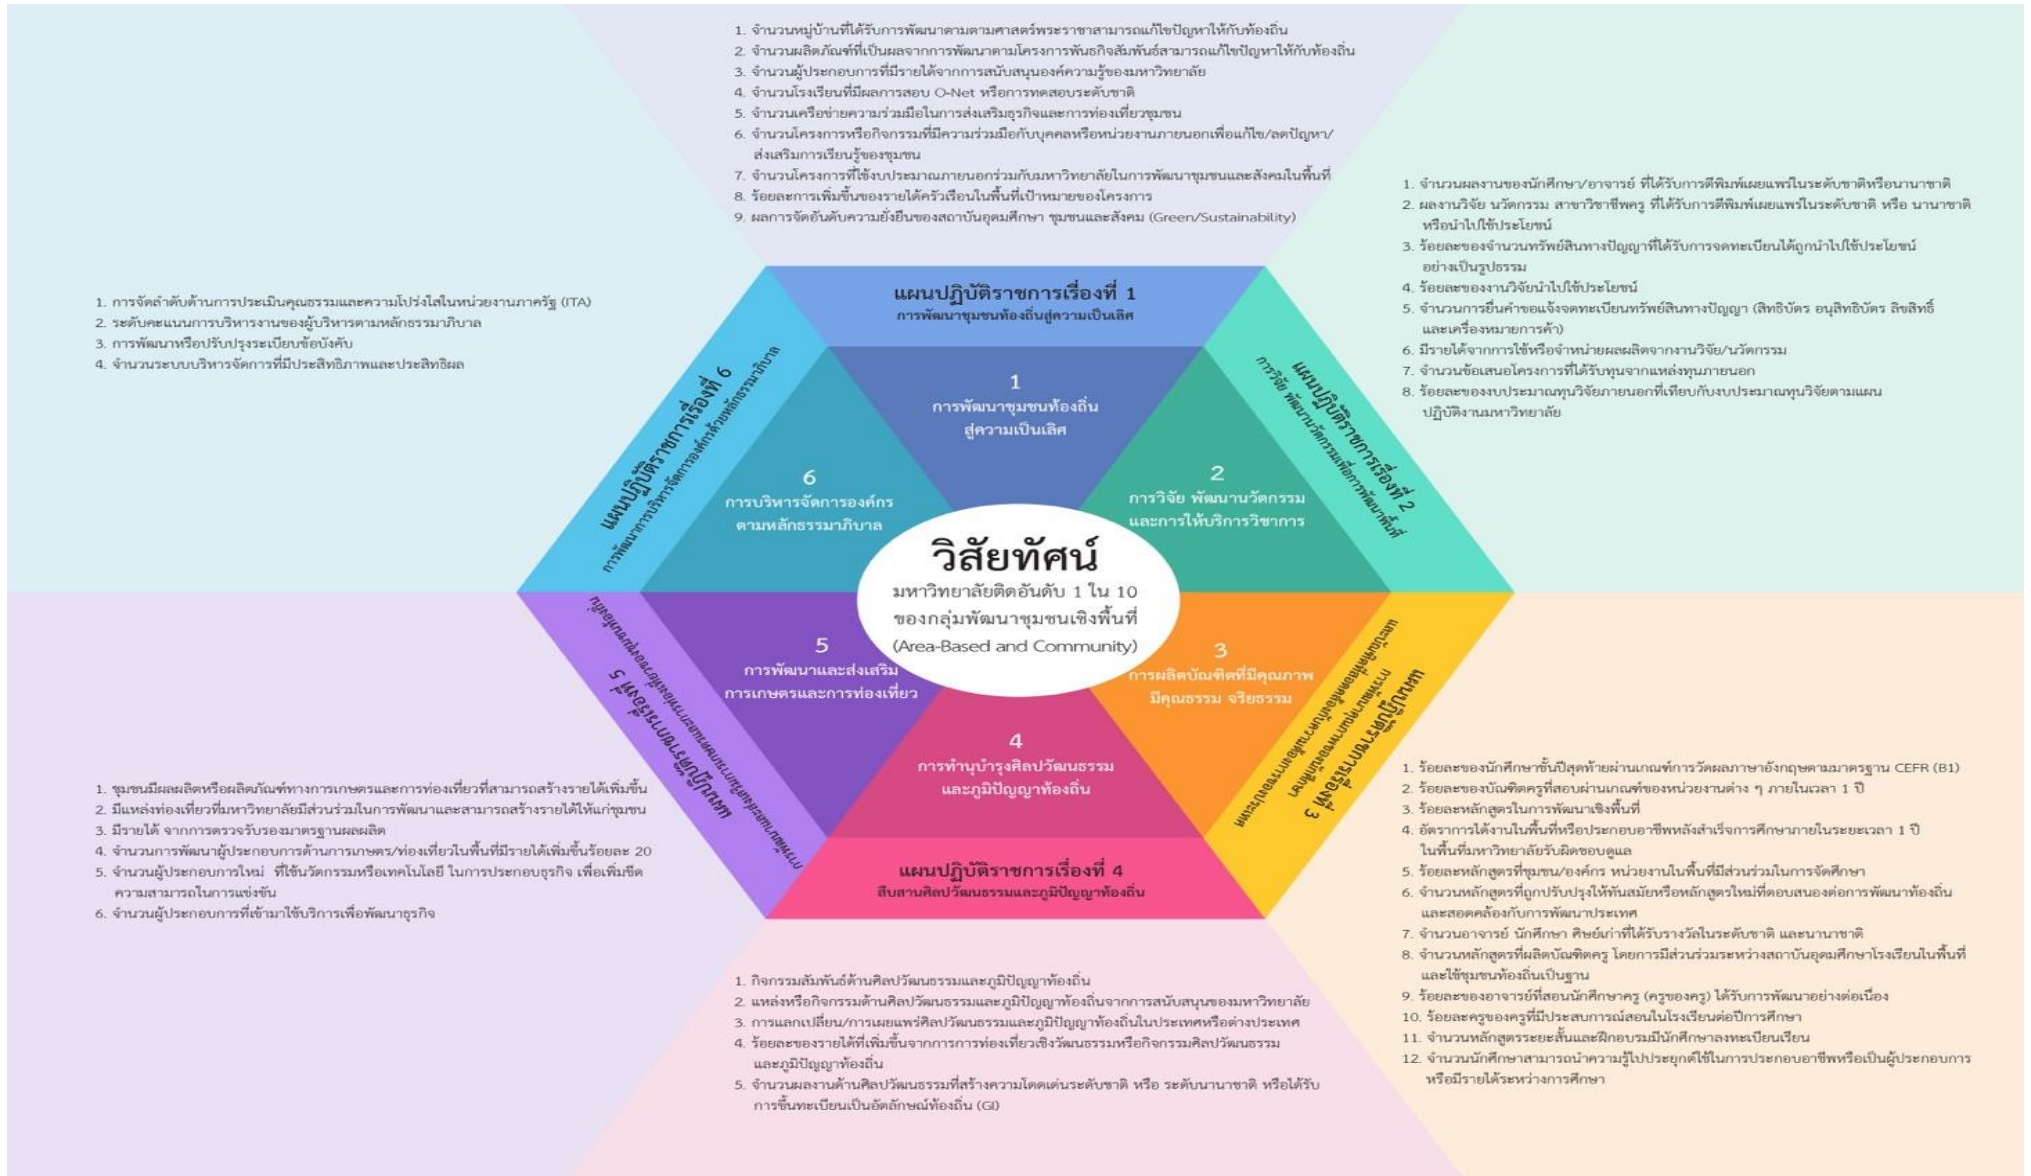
1. จำนวนหมู่บ้านที่ได้รับการพัฒนาตามตามศาสตร์พระราชาสามารถแก้ไขปัญหาให้กับท้องถิ่น
2. จำนวนผลิตภัณฑ์ที่เป็นผลจากการพัฒนาตามโครงการพันธกิจสัมพันธ์สามารถแก้ไขปัญหาให้กับท้องถิ่น
3. จำนวนผู้ประกอบการที่มีรายได้จากการสนับสนุนองค์ความรู้ของมหาวิทยาลัย
4. จำนวนโรงเรียนที่มีผลการสอบ O-Net หรือการทดสอบระดับชาติ
5. จำนวนเครือข่ายความร่วมมือในการส่งเสริมธุรกิจและการท่องเที่ยวชุมชน
6. จำนวนโครงการหรือกิจกรรมที่มีความร่วมมือกับบุคคลหรือหน่วยงานภายนอกเพื่อแก้ไข/ลดปัญหา/ส่งเสริมการเรียนรู้ของชุมชน
7. จำนวนโครงการที่ใช้งบประมาณภายนอกร่วมกับมหาวิทยาลัยในการพัฒนาชุมชนและสังคมในพื้นที่
8. ร้อยละการเพิ่มขึ้นของรายได้ครัวเรือนในพื้นที่เป้าหมายของโครงการ
9. ผลการจัดอันดับความยั่งยืนของสถาบันอุดมศึกษา ชุมชนและสังคม (Green/Sustainability)

1. การจัดลำดับด้านการประเมินคุณธรรมและความโปร่งใสในหน่วยงานภาครัฐ (ITA)
2. ระดับคะแนนการบริหารงานของผู้บริหารตามหลักธรรมาภิบาล
3. การพัฒนาหรือปรับปรุงระเบียบข้อบังคับ
4. จำนวนระบบบริหารจัดการที่มีประสิทธิภาพและประสิทธิผล

1. จำนวนผลงานของนักศึกษา/อาจารย์ ที่ได้รับการตีพิมพ์เผยแพร่ในระดับชาติหรือนานาชาติ
2. ผลงานวิจัย นวัตกรรม สาขาวิชาชีพครู ที่ได้รับการตีพิมพ์เผยแพร่ในระดับชาติ หรือ นานาชาติ หรือนำไปใช้ประโยชน์
3. ร้อยละของจำนวนทรัพย์สินทางปัญญาที่ได้รับการจดทะเบียนได้ถูกนำไปใช้ประโยชน์อย่างเป็นรูปธรรม
4. ร้อยละของงานวิจัยนำไปใช้ประโยชน์
5. จำนวนการยื่นคำขอแจ้งจดทะเบียนทรัพย์สินทางปัญญา (สิทธิบัตร อนุสิทธิบัตร ลิขสิทธิ์ และเครื่องหมายการค้า)
6. มีรายได้จากการใช้หรือจำหน่ายผลผลิตจากงานวิจัย/นวัตกรรม
7. จำนวนข้อเสนอโครงการที่ได้รับทุนจากแหล่งทุนภายนอก
8. ร้อยละของงบประมาณทุนวิจัยภายนอกที่เทียบกับงบประมาณทุนวิจัยตามแผนปฏิบัติงานมหาวิทยาลัย

แผนปฏิบัติราชการเรื่องที่ 1
การพัฒนาชุมชนท้องถิ่นสู่ความเป็นเลิศ

แผนปฏิบัติราชการเรื่องที่ 6
การพัฒนาการบริหารจัดการองค์กรด้วยหลักธรรมาภิบาล

แผนปฏิบัติราชการเรื่องที่ 2
การวิจัย พัฒนานวัตกรรมเพื่อการพัฒนาพื้นที่

1
การพัฒนาชุมชนท้องถิ่นสู่ความเป็นเลิศ

6
การบริหารจัดการองค์กรตามหลักธรรมาภิบาล

2
การวิจัย พัฒนานวัตกรรมและการให้บริการวิชาการ

วิสัยทัศน์
มหาวิทยาลัยติดอันดับ 1 ใน 10 ของกลุ่มพัฒนาชุมชนเชิงพื้นที่ (Area-Based and Community)

5
การพัฒนาและส่งเสริมการเกษตรและการท่องเที่ยว

3
การผลิตบัณฑิตที่มีคุณภาพ มีคุณธรรม จริยธรรม

4
การทำนุบำรุงศิลปวัฒนธรรมและภูมิปัญญาท้องถิ่น

แผนปฏิบัติราชการเรื่องที่ 5
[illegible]

แผนปฏิบัติราชการเรื่องที่ 3
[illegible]

แผนปฏิบัติราชการเรื่องที่ 4
สืบสานศิลปวัฒนธรรมและภูมิปัญญาท้องถิ่น

1. ชุมชนมีผลผลิตหรือผลิตภัณฑ์ทางการเกษตรและการท่องเที่ยวที่สามารถสร้างรายได้เพิ่มขึ้น
2. มีแหล่งท่องเที่ยวที่มหาวิทยาลัยมีส่วนร่วมในการพัฒนาและสามารถสร้างรายได้ให้แก่ชุมชน
3. มีรายได้ จากการตรวจรับรองมาตรฐานผลผลิต
4. จำนวนการพัฒนาผู้ประกอบการด้านการเกษตร/ท่องเที่ยวในพื้นที่มีรายได้เพิ่มขึ้นร้อยละ 20
5. จำนวนผู้ประกอบการใหม่ ที่ใช้นวัตกรรมหรือเทคโนโลยี ในการประกอบธุรกิจ เพื่อเพิ่มขีดความสามารถในการแข่งขัน
6. จำนวนผู้ประกอบการที่เข้ามาใช้บริการเพื่อพัฒนาธุรกิจ

1. ร้อยละของนักศึกษาชั้นปีสุดท้ายผ่านเกณฑ์การวัดผลภาษาอังกฤษตามมาตรฐาน CEFR (B1)
2. ร้อยละของบัณฑิตครูที่สอบผ่านเกณฑ์ของหน่วยงานต่าง ๆ ภายในเวลา 1 ปี
3. ร้อยละหลักสูตรในการพัฒนาเชิงพื้นที่
4. อัตราการได้งานในพื้นที่หรือประกอบอาชีพหลังสำเร็จการศึกษาภายในระยะเวลา 1 ปี ในพื้นที่มหาวิทยาลัยรับผิดชอบดูแล
5. ร้อยละหลักสูตรที่ชุมชน/องค์กร หน่วยงานในพื้นที่มีส่วนร่วมในการจัดศึกษา
6. จำนวนหลักสูตรที่ถูกปรับปรุงให้ทันสมัยหรือหลักสูตรใหม่ที่ตอบสนองต่อการพัฒนาท้องถิ่นและสอดคล้องกับการพัฒนาประเทศ
7. จำนวนอาจารย์ นักศึกษา ศิษย์เก่าที่ได้รับรางวัลในระดับชาติ และนานาชาติ
8. จำนวนหลักสูตรที่ผลิตบัณฑิตครู โดยการมีส่วนร่วมระหว่างสถาบันอุดมศึกษาโรงเรียนในพื้นที่และใช้ชุมชนท้องถิ่นเป็นฐาน
9. ร้อยละของอาจารย์ที่สอนนักศึกษาครู (ครูของครู) ได้รับการพัฒนาอย่างต่อเนื่อง
10. ร้อยละครูของครูที่มีประสบการณ์สอนในโรงเรียนต่อปีการศึกษา
11. จำนวนหลักสูตรระยะสั้นและฝึกอบรมมีนักศึกษาลงทะเบียนเรียน
12. จำนวนนักศึกษาสามารถนำความรู้ไปประยุกต์ใช้ในการประกอบอาชีพหรือเป็นผู้ประกอบการหรือมีรายได้ระหว่างการศึกษา

1. กิจกรรมสัมพันธ์ด้านศิลปวัฒนธรรมและภูมิปัญญาท้องถิ่น
2. แหล่งหรือกิจกรรมด้านศิลปวัฒนธรรมและภูมิปัญญาท้องถิ่นจากการสนับสนุนของมหาวิทยาลัย
3. การแลกเปลี่ยน/การเผยแพร่ศิลปวัฒนธรรมและภูมิปัญญาท้องถิ่นในประเทศหรือต่างประเทศ
4. ร้อยละของรายได้ที่เพิ่มขึ้นจากการการท่องเที่ยวเชิงวัฒนธรรมหรือกิจกรรมศิลปวัฒนธรรมและภูมิปัญญาท้องถิ่น
5. จำนวนผลงานด้านศิลปวัฒนธรรมที่สร้างความโดดเด่นระดับชาติ หรือ ระดับนานาชาติ หรือได้รับการขึ้นทะเบียนเป็นอัตลักษณ์ท้องถิ่น (GI)